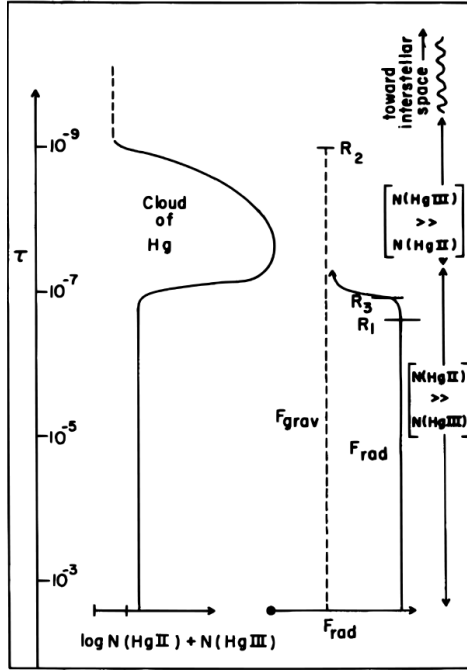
$\tau$

$10^{-9}$

$10^{-7}$

$10^{-5}$

$10^{-3}$

Cloud of Hg

log N (Hg II) + N (Hg III)

$R_2$

$R_3$

$R_1$

$F_{grav}$

$F_{rad}$

$F_{rad}$

toward interstellar space

[N(Hg III) >> N(Hg II)]

[N(Hg II) >> N(Hg III)]